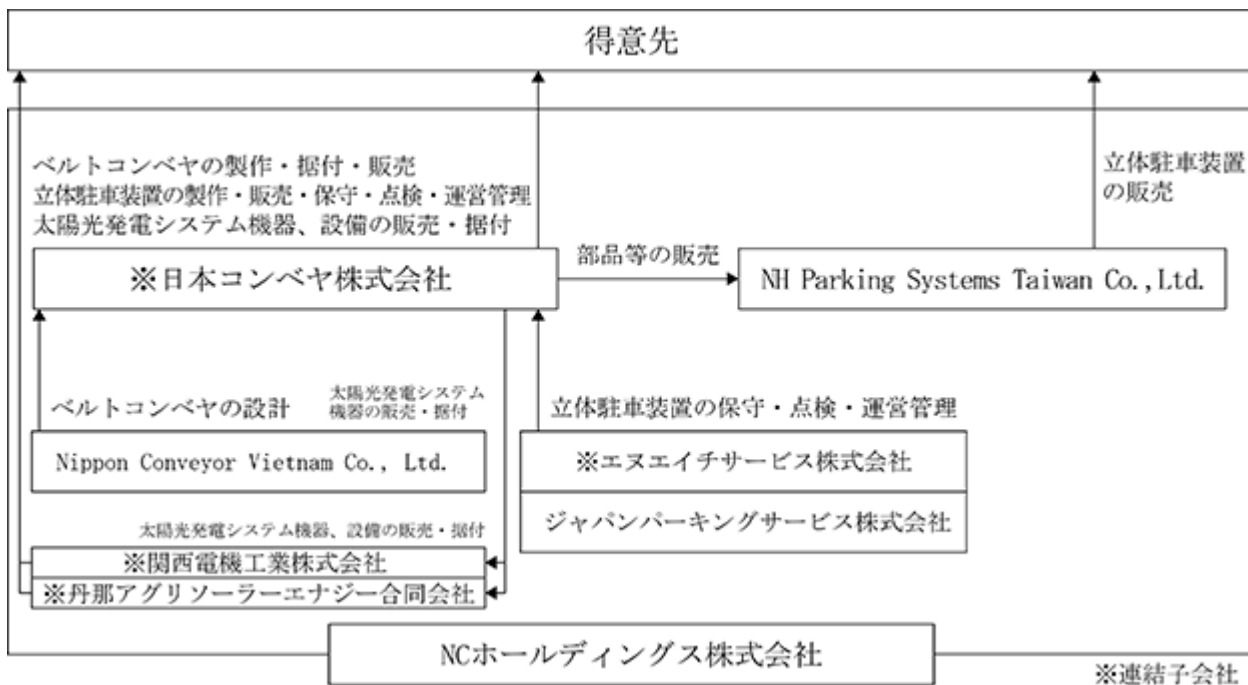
得意先

ベルトコンベヤの製作・据付・販売
立体駐車装置の製作・販売・保守・点検・運営管理
太陽光発電システム機器、設備の販売・据付

立体駐車装置の販売

※日本コンベヤ株式会社

部品等の販売

NH Parking Systems Taiwan Co.,Ltd.

ベルトコンベヤの設計

太陽光発電システム機器の販売・据付

Nippon Conveyor Vietnam Co., Ltd.

立体駐車装置の保守・点検・運営管理

※エヌエイチサービス株式会社

ジャパンパーキングサービス株式会社

太陽光発電システム機器、設備の販売・据付

※関西電機工業株式会社

※丹那アグリソーラーエナジー合同会社

NCホールディングス株式会社

※連結子会社